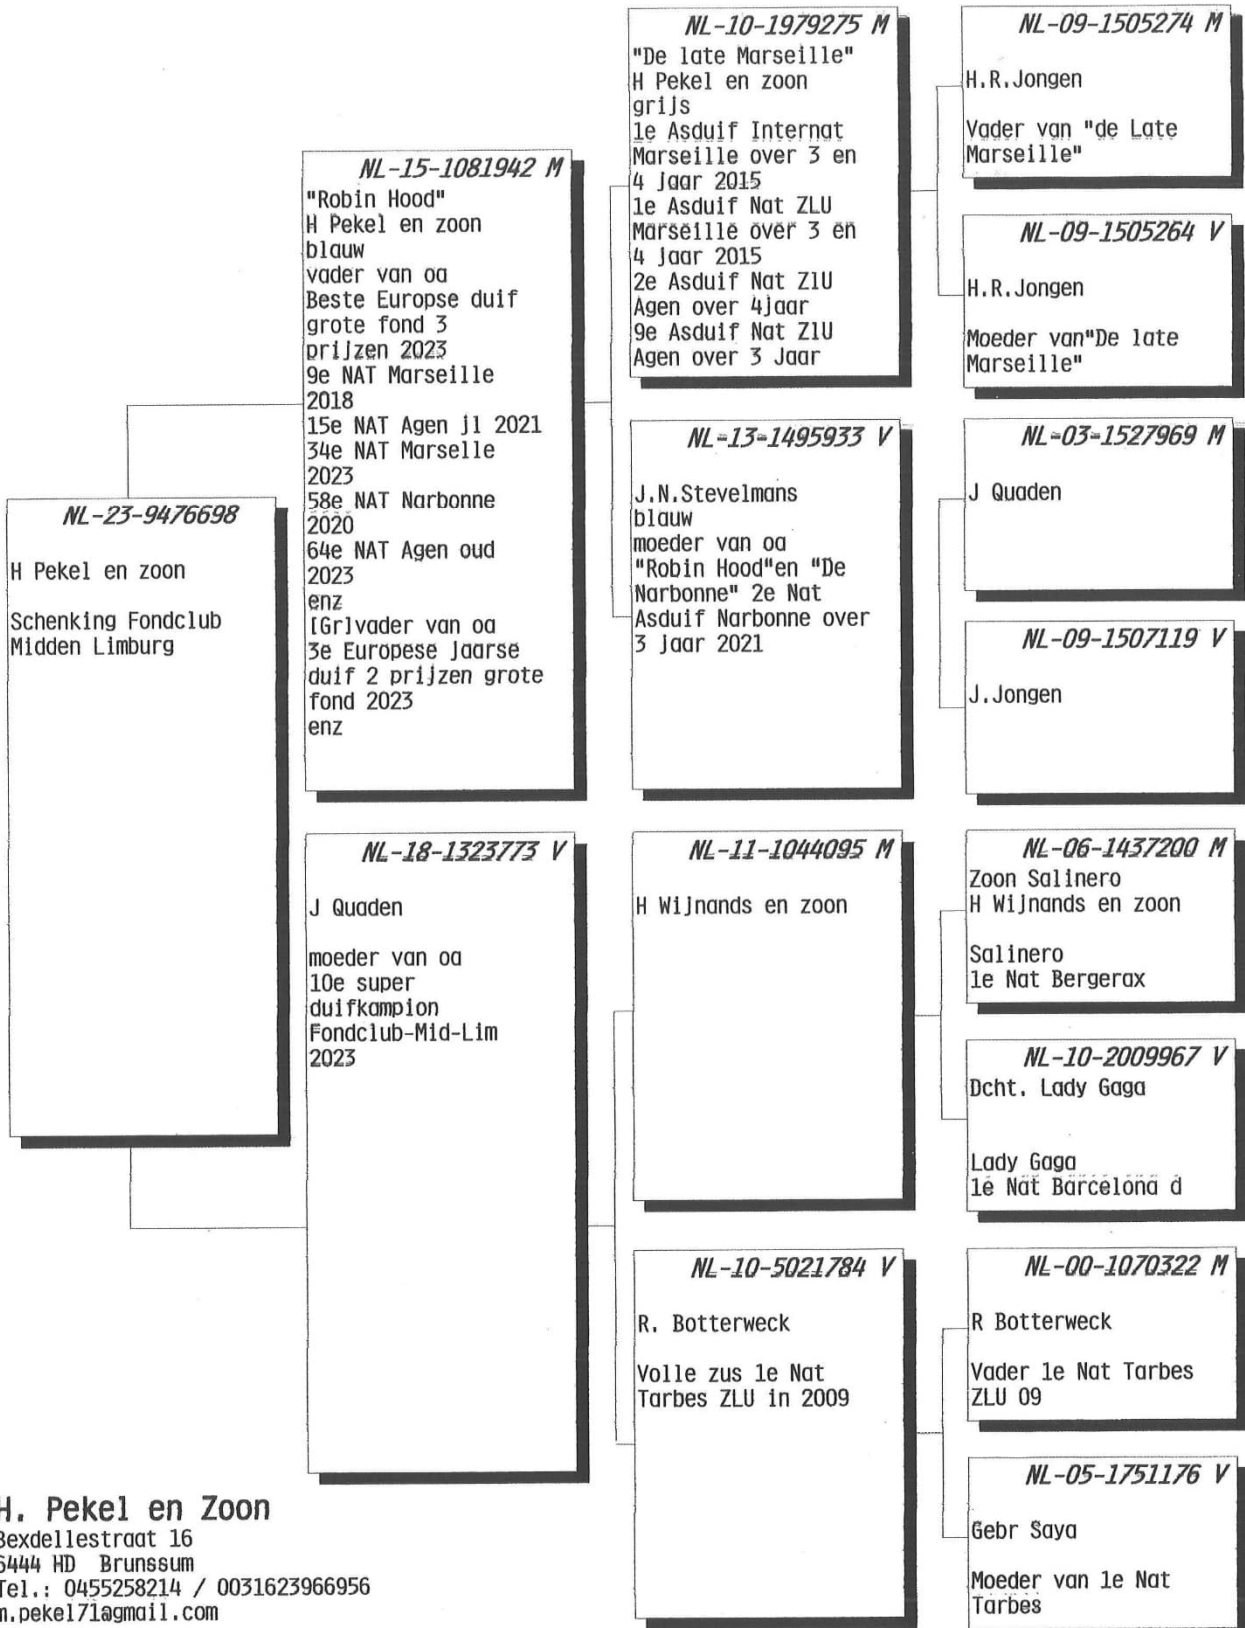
NL-23-9476698

H Pekel en zoon

Schenking Fondclub Midden Limburg

NL-15-1081942 M
"Robin Hood"
H Pekel en zoon
blauw
vader van oa
Beste Europse duif grote fond 3 prijzen 2023
9e NAT Marseille 2018
15e NAT Agen jl 2021
34e NAT Marselle 2023
58e NAT Narbonne 2020
64e NAT Agen oud 2023
enz
[Gr]vader van oa
3e Europese Jaarse duif 2 prijzen grote fond 2023
enz

NL-18-1323773 V

J Quaden

moeder van oa
10e super duifkampion Fondclub-Mid-Lim 2023

NL-10-1979275 M
"De late Marseille"
H Pekel en zoon
grijs
1e Asduif Internat Marseille over 3 en 4 Jaar 2015
1e Asduif Nat ZLU Marseille over 3 en 4 jaar 2015
2e Asduif Nat ZlU Agen over 4jaar
9e Asduif Nat ZlU Agen over 3 Jaar

NL-13-1495933 V

J.N.Stevelmans
blauw
moeder van oa
"Robin Hood"en "De Narbonne" 2e Nat Asduif Narbonne over 3 Jaar 2021

NL-11-1044095 M

H Wijnands en zoon

NL-10-5021784 V

R. Botterweck

Volle zus 1e Nat Tarbes ZLU in 2009

NL-09-1505274 M

H.R.Jongen

Vader van "de Late Marseille"

NL-09-1505264 V

H.R.Jongen

Moeder van"De late Marseille"

NL-03-1527969 M

J Quaden

NL-09-1507119 V

J.Jongen

NL-06-1437200 M
Zoon Salinero
H Wijnands en zoon

Salinero
1e Nat Bergerax

NL-10-2009967 V
Dcht. Lady Gaga

Lady Gaga
1e Nat Barcelona d

NL-00-1070322 M

R Botterweck

Vader 1e Nat Tarbes ZLU 09

NL-05-1751176 V

Gebr Saya

Moeder van 1e Nat Tarbes

H. Pekel en Zoon
Bexdellestraat 16
6444 HD Brunssum
Tel.: 0455258214 / 0031623966956
h.pekel71agmail.com